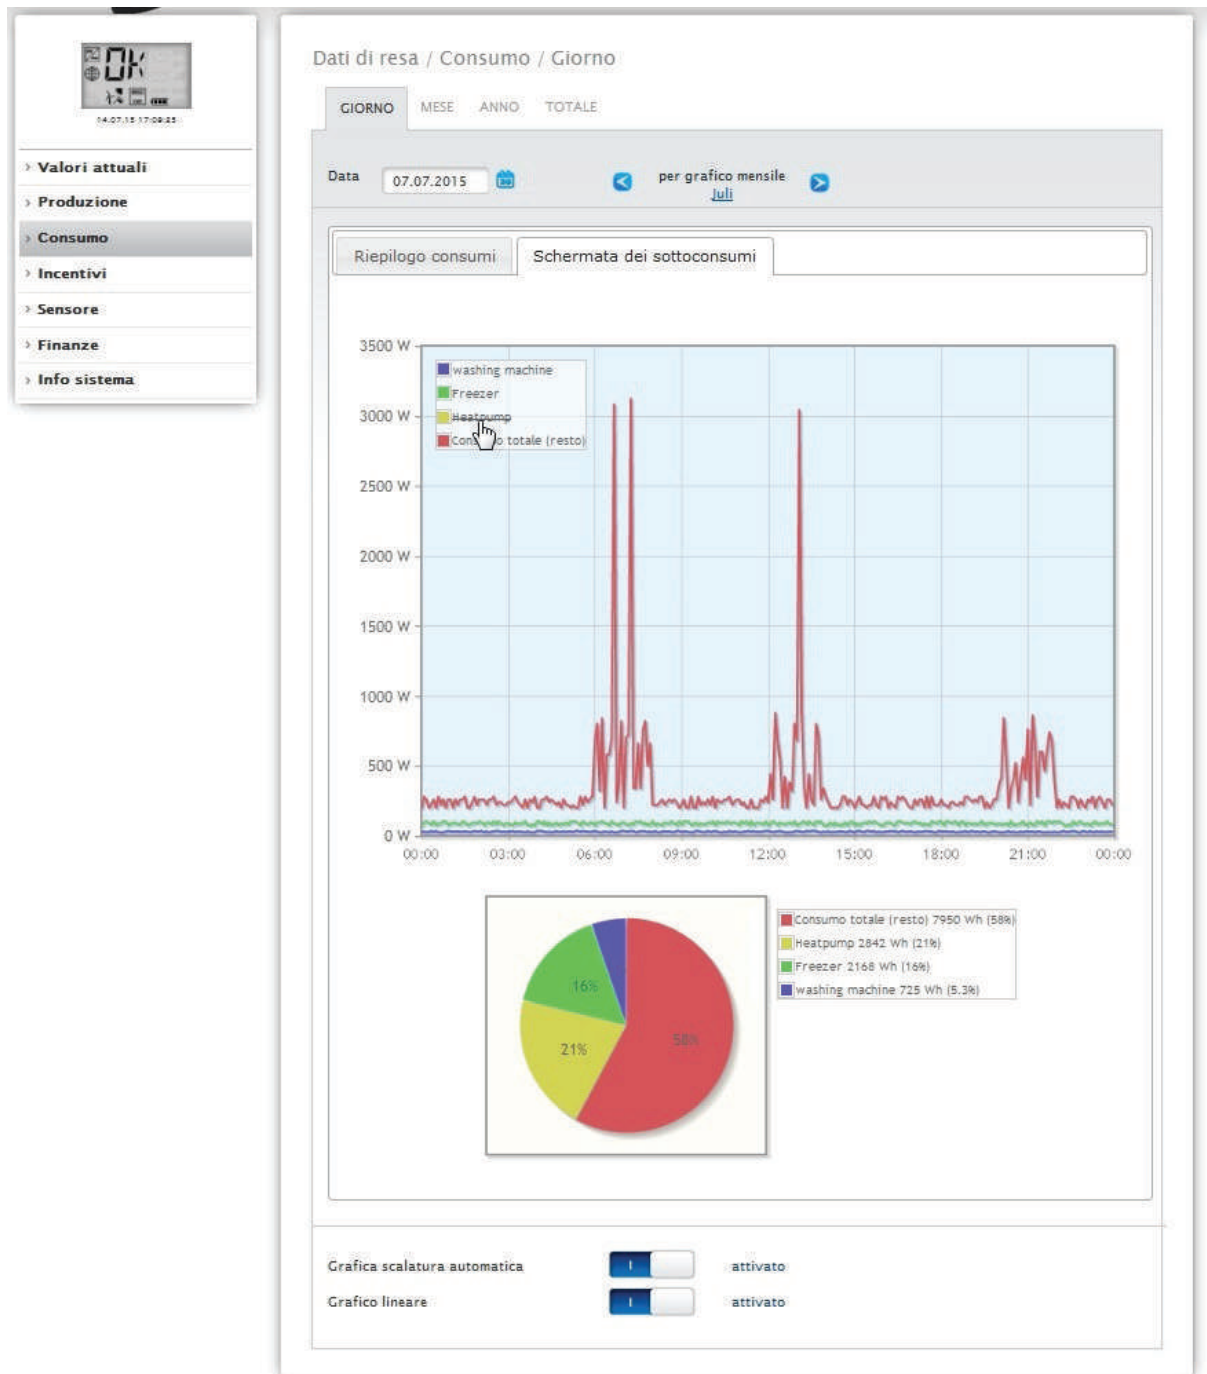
OK
14.07.15 17:09:25

› Valori attuali
› Produzione
› Consumo
› Incentivi
› Sensore
› Finanze
› Info sistema

Dati di resa / Consumo / Giorno

GIORNO MESE ANNO TOTALE

Data 07.07.2015 per grafico mensile Juli

Riepilogo consumi | Schermata dei sottoconsumi

3500 W
3000 W
2500 W
2000 W
1500 W
1000 W
500 W
0 W

washing machine
Freezer
Heatpump
Con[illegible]o totale (resto)

00:00 03:00 06:00 09:00 12:00 15:00 18:00 21:00 00:00

16%
21%
58%

Consumo totale (resto) 7950 Wh (58%)
Heatpump 2842 Wh (21%)
Freezer 2168 Wh (16%)
washing machine 725 Wh (5.3%)

Grafica scalatura automatica I attivato
Grafico lineare I attivato